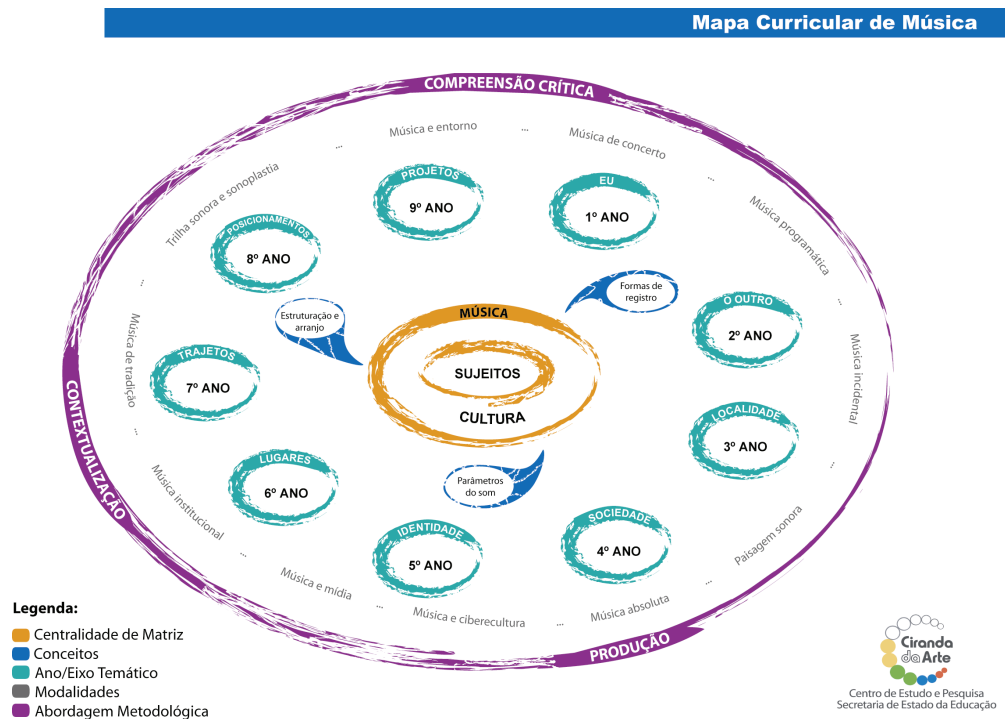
Mapa Curricular de Música

COMPREENSÃO CRÍTICA

... Música e entorno ... Música de concerto ... Música programática ... Música incidental ... Paisagem sonora ... Música absoluta ... Música e cibercultura ... Música e mídia ... Música institucional ... Música de tradição ... Trilha sonora e sonoplastia ...

PROJETOS
9º ANO

EU
1º ANO

POSICIONAMENTOS
8º ANO

O OUTRO
2º ANO

TRAJETOS
7º ANO

LOCALIDADE
3º ANO

LUGARES
6º ANO

IDENTIDADE
5º ANO

SOCIEDADE
4º ANO

Estruturação e arranjo

Formas de registro

Parâmetros do som

MÚSICA
SUJEITOS
CULTURA

CONTEXTUALIZAÇÃO

PRODUÇÃO

Legenda:
Centralidade de Matriz
Conceitos
Ano/Eixo Temático
Modalidades
Abordagem Metodológica

Ciranda da Arte
Centro de Estudo e Pesquisa
Secretaria de Estado da Educação